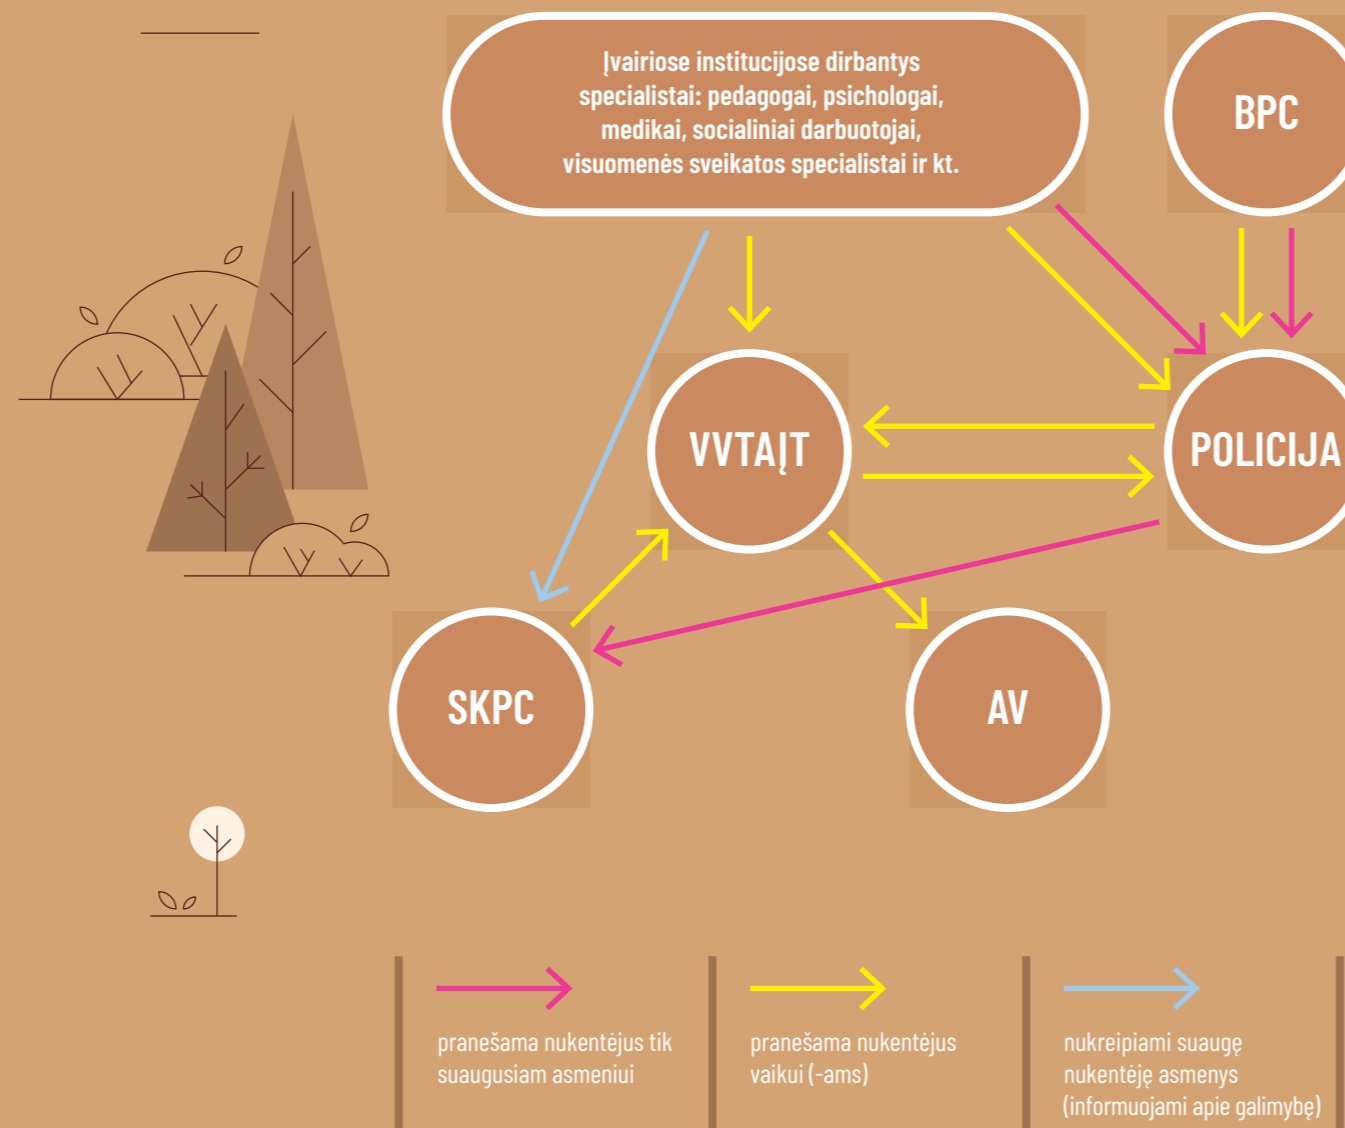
Įvairiose institucijose dirbantys specialistai: pedagogai, psichologai, medikai, socialiniai darbuotojai, visuomenės sveikatos specialistai ir kt.

BPC

VVTAĮT

POLICIJA

SKPC

AV

pranešama nukentėjus tik suaugusiam asmeniui

pranešama nukentėjus vaikui (-ams)

nukreipiami suaugę nukentėję asmenys (informuojami apie galimybę)